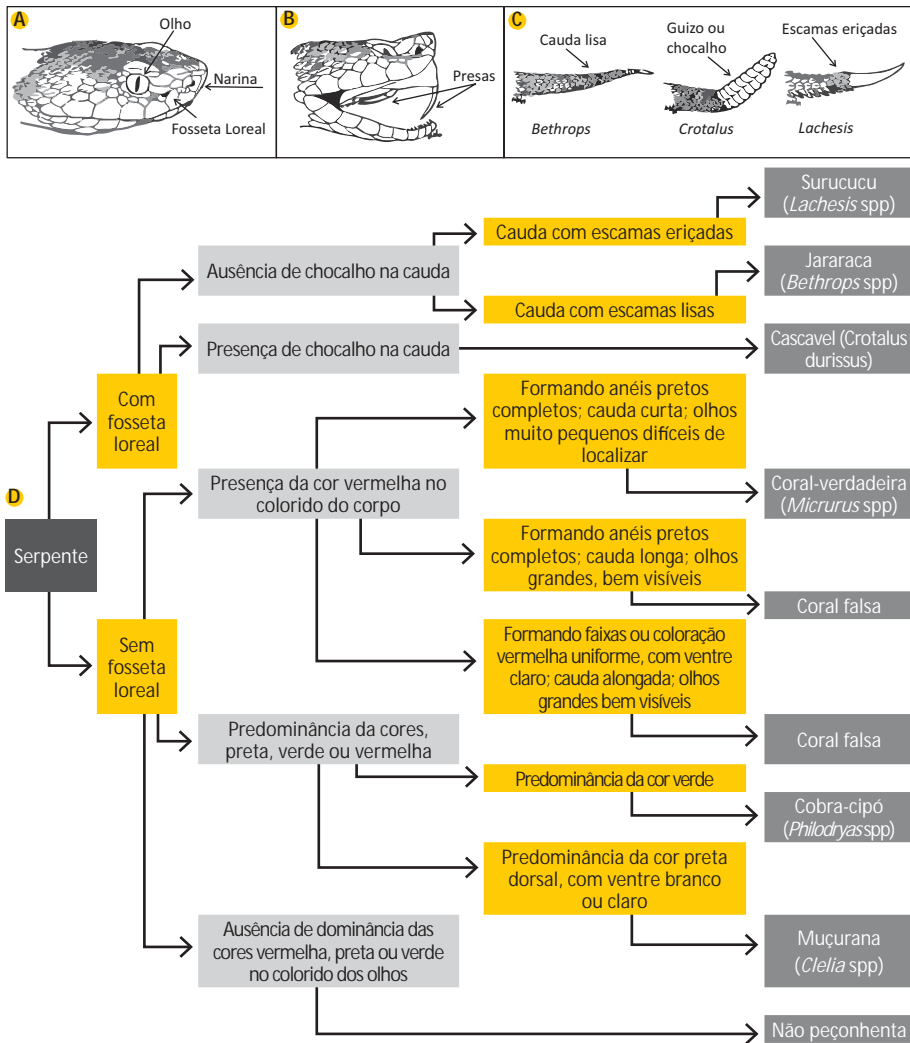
A
Olho
Narina
Fosseta Loreal

B
Presas

C
Cauda lisa
Guizo ou chocalho
Escamas eriçadas
*Bethrops*
*Crotalus*
*Lachesis*

D

Serpente

Com fosseta loreal

Ausência de chocalho na cauda

Cauda com escamas eriçadas

Surucucu (*Lachesis* spp)

Cauda com escamas lisas

Jararaca (*Bethrops* spp)

Presença de chocalho na cauda

Cascavel (Crotalus durissus)

Sem fosseta loreal

Presença da cor vermelha no colorido do corpo

Formando anéis pretos completos; cauda curta; olhos muito pequenos difíceis de localizar

Coral-verdadeira (*Micrurus* spp)

Formando anéis pretos completos; cauda longa; olhos grandes, bem visíveis

Coral falsa

Formando faixas ou coloração vermelha uniforme, com ventre claro; cauda alongada; olhos grandes bem visíveis

Coral falsa

Predominância da cores, preta, verde ou vermelha

Predominância da cor verde

Cobra-cipó (*Philodryas* spp)

Predominância da cor preta dorsal, com ventre branco ou claro

Muçurana (*Clelia* spp)

Ausência de dominância das cores vermelha, preta ou verde no colorido dos olhos

Não peçonhenta